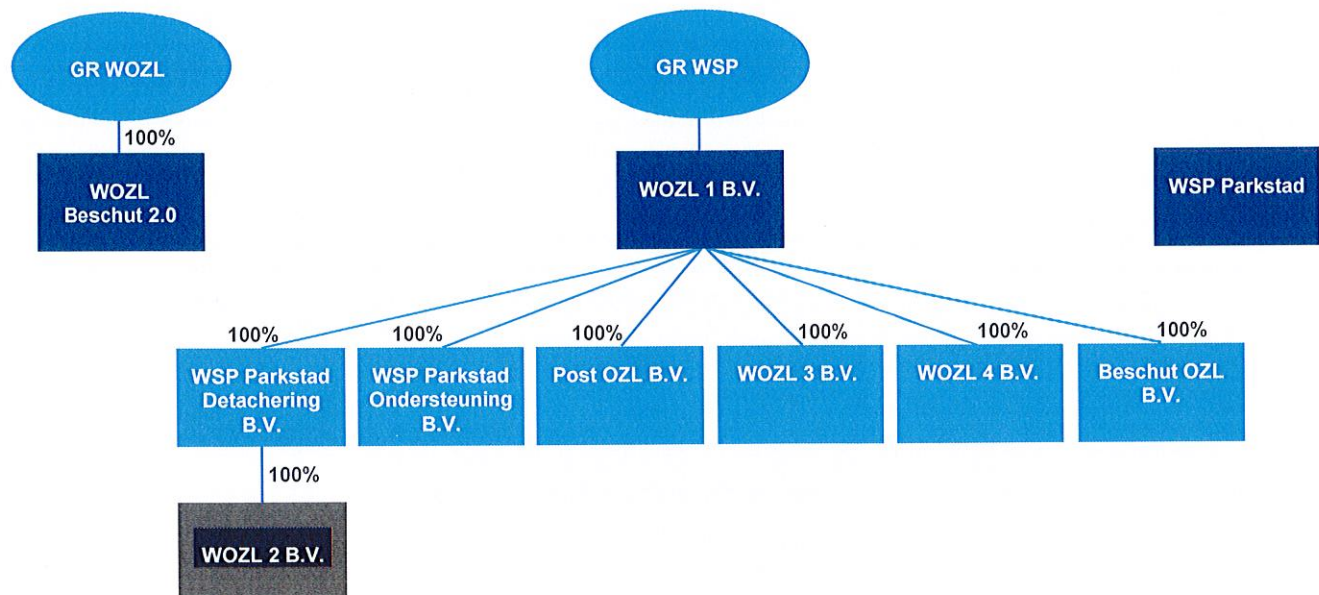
GR WOZL

100%

WOZL Beschut 2.0

GR WSP

WOZL 1 B.V.

WSP Parkstad

100%

WSP Parkstad Detachering B.V.

100%

WSP Parkstad Ondersteuning B.V.

100%

Post OZL B.V.

100%

WOZL 3 B.V.

100%

WOZL 4 B.V.

100%

Beschut OZL B.V.

100%

WOZL 2 B.V.